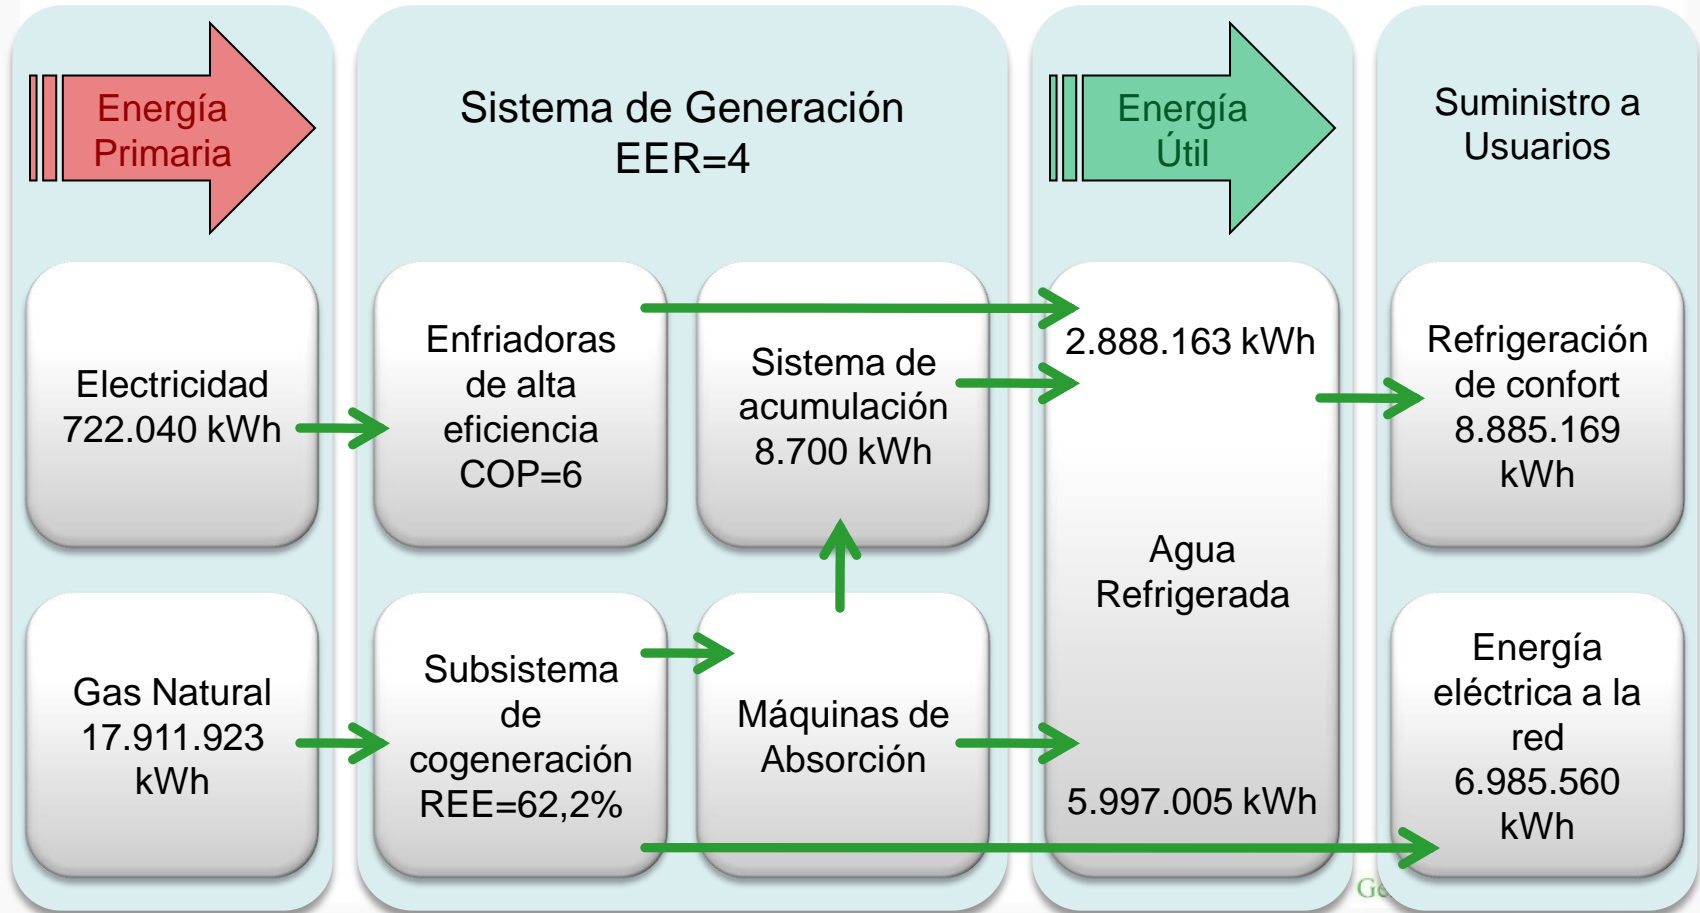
Energía Primaria

Sistema de Generación
EER=4

Energía Útil

Suministro a Usuarios

Electricidad
722.040 kWh

Enfriadoras de alta eficiencia
COP=6

Sistema de acumulación
8.700 kWh

2.888.163 kWh

Refrigeración de confort
8.885.169 kWh

Gas Natural
17.911.923 kWh

Subsistema de cogeneración
REE=62,2%

Máquinas de Absorción

Agua Refrigerada

5.997.005 kWh

Energía eléctrica a la red
6.985.560 kWh

Ge